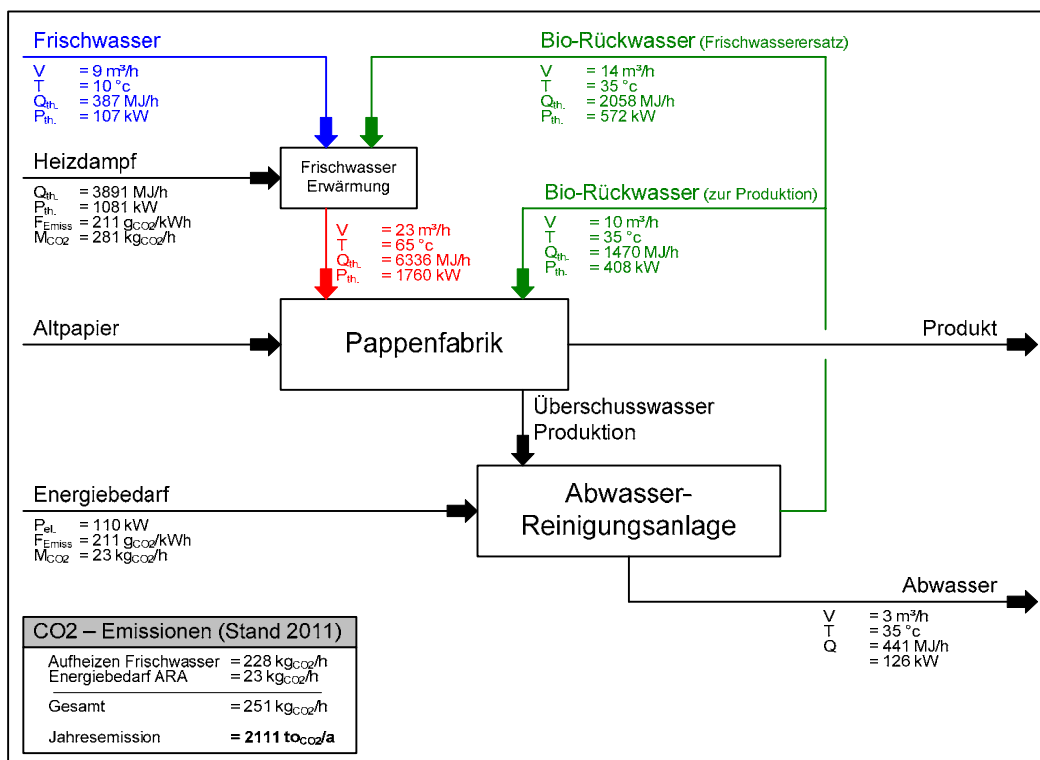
Frischwasser
V = 9 m³/h
T = 10 °c
$Q_{th.}$ = 387 MJ/h
$P_{th.}$ = 107 kW

Bio-Rückwasser (Frischwasserersatz)
V = 14 m³/h
T = 35 °c
$Q_{th.}$ = 2058 MJ/h
$P_{th.}$ = 572 kW

Heizdampf
$Q_{th.}$ = 3891 MJ/h
$P_{th.}$ = 1081 kW
$F_{Emiss}$ = 211 $g_{CO2}$/kWh
$M_{CO2}$ = 281 $kg_{CO2}$/h

Frischwasser Erwärmung

V = 23 m³/h
T = 65 °c
$Q_{th.}$ = 6336 MJ/h
$P_{th.}$ = 1760 kW

Bio-Rückwasser (zur Produktion)
V = 10 m³/h
T = 35 °c
$Q_{th.}$ = 1470 MJ/h
$P_{th.}$ = 408 kW

Altpapier

Pappenfabrik

Produkt

Überschusswasser Produktion

Energiebedarf
$P_{el.}$ = 110 kW
$F_{Emiss}$ = 211 $g_{CO2}$/kWh
$M_{CO2}$ = 23 $kg_{CO2}$/h

Abwasser-Reinigungsanlage

Abwasser
V = 3 m³/h
T = 35 °c
Q = 441 MJ/h
= 126 kW

CO2 – Emissionen (Stand 2011)

Aufheizen Frischwasser = 228 $kg_{CO2}$/h
Energiebedarf ARA = 23 $kg_{CO2}$/h

Gesamt = 251 $kg_{CO2}$/h

Jahresemission = **2111 $to_{CO2}$/a**